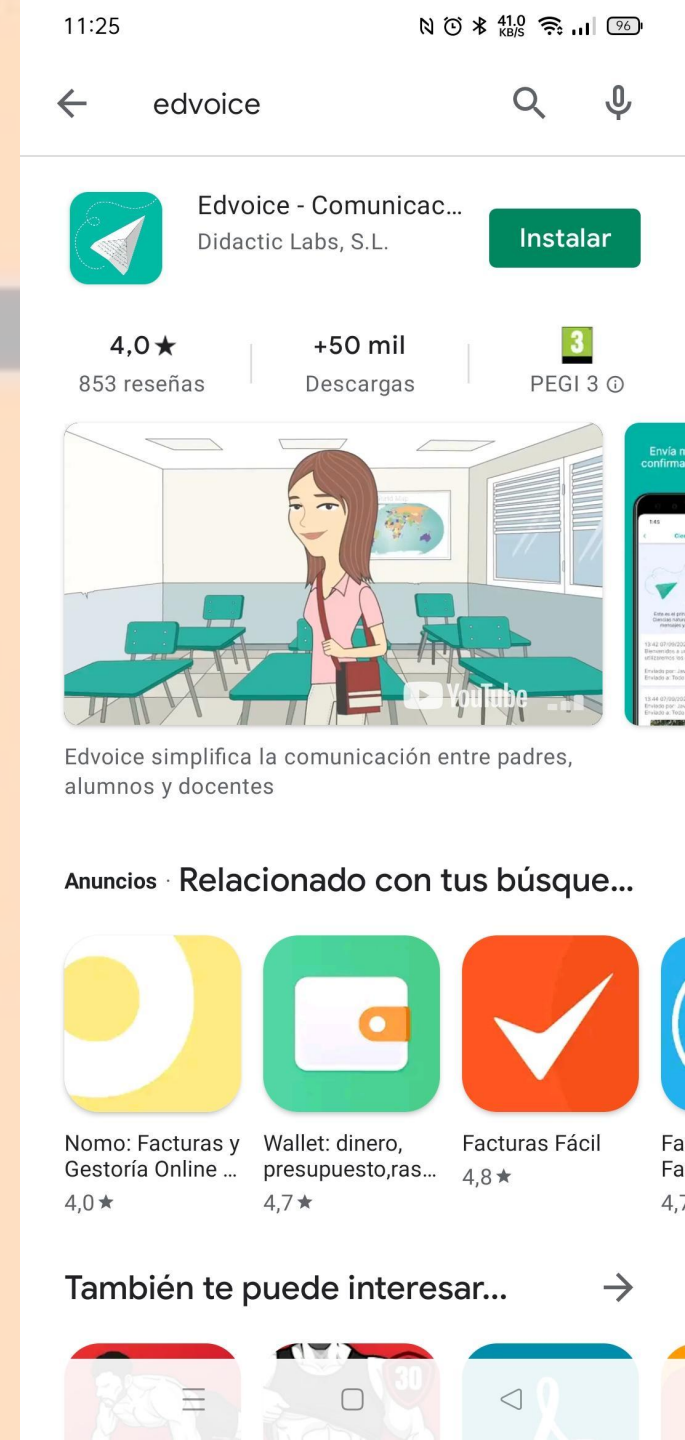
11:25 41,0 KB/S 96

edvoice

Edvoice - Comunicac...
Didactic Labs, S.L.
Instalar

4,0★
853 reseñas

+50 mil
Descargas

3
PEGI 3

YouTube

Envía n
confirma

Edvoice simplifica la comunicación entre padres, alumnos y docentes

Anuncios · Relacionado con tus búsque...

Nomo: Facturas y Gestoría Online ...
4,0★

Wallet: dinero, presupuesto,ras...
4,7★

Facturas Fácil
4,8★

Fa
Fa
4,7

También te puede interesar...

30